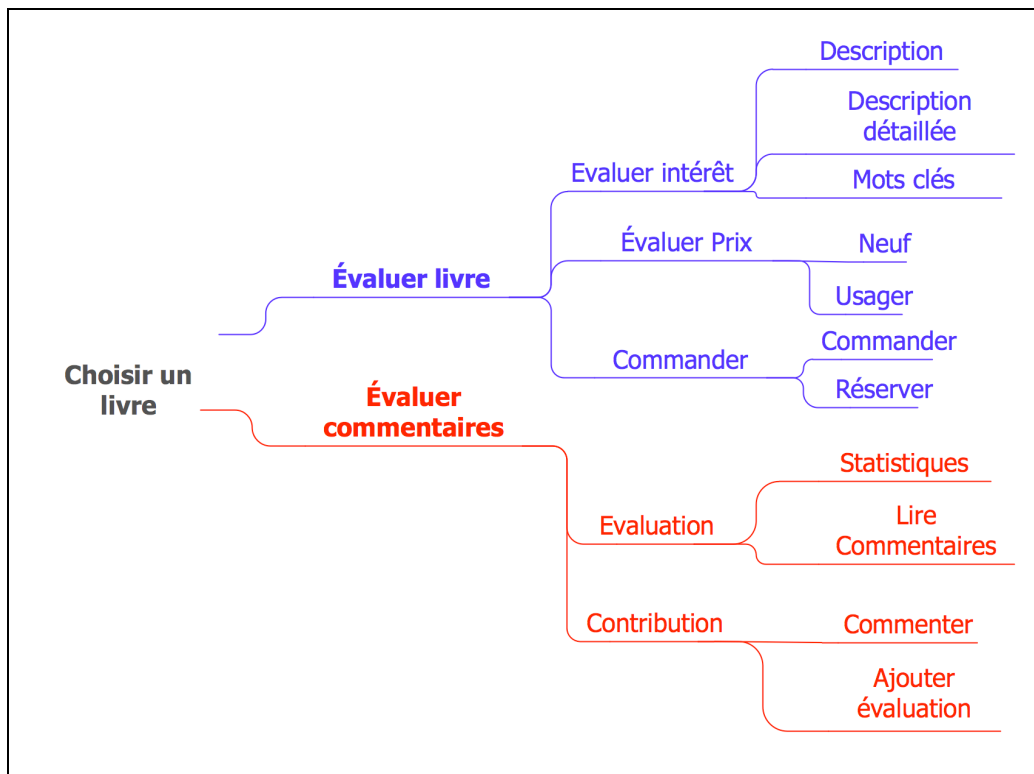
Choisir un livre

Évaluer livre

Evaluer intérêt

Description

Description détaillée

Mots clés

Évaluer Prix

Neuf

Usager

Commander

Commander

Réserver

Évaluer commentaires

Evaluation

Statistiques

Lire Commentaires

Contribution

Commenter

Ajouter évaluation